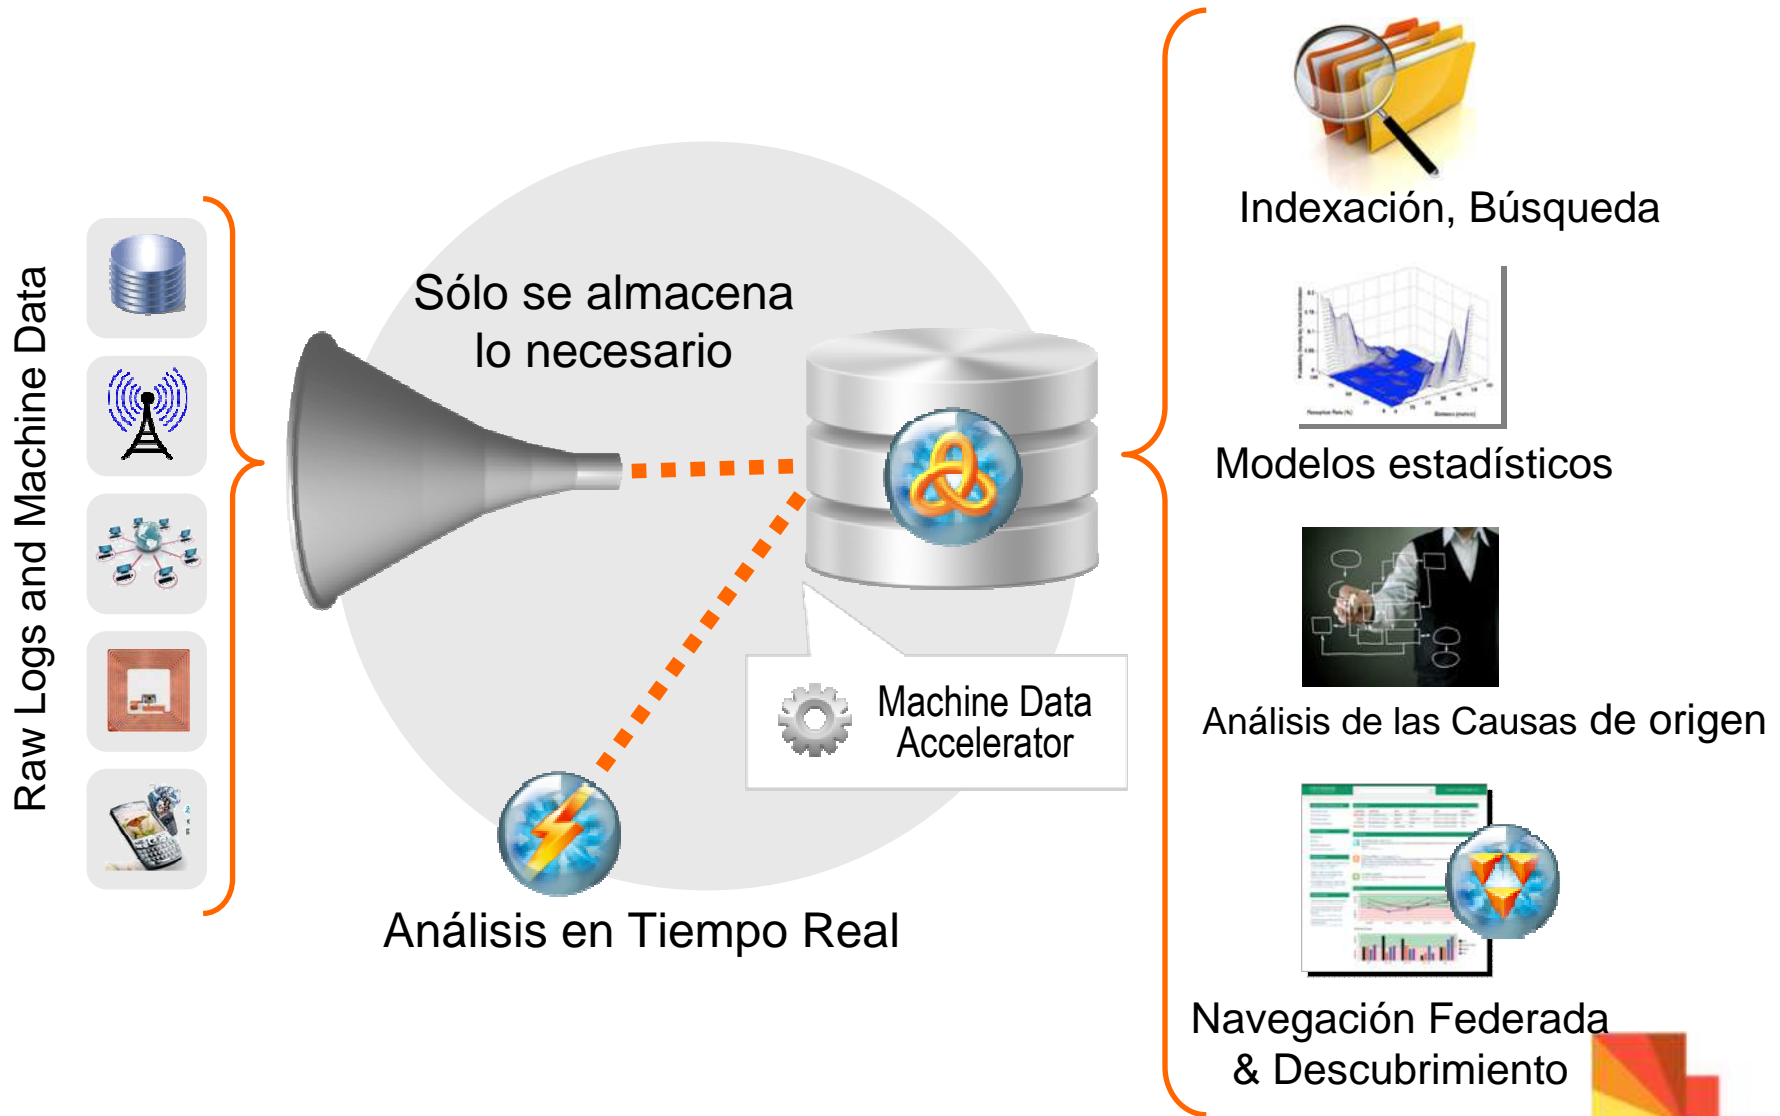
Raw Logs and Machine Data

Sólo se almacena lo necesario

Machine Data Accelerator

Análisis en Tiempo Real

Indexación, Búsqueda

Modelos estadísticos

Análisis de las Causas de origen

Navegación Federada & Descubrimiento